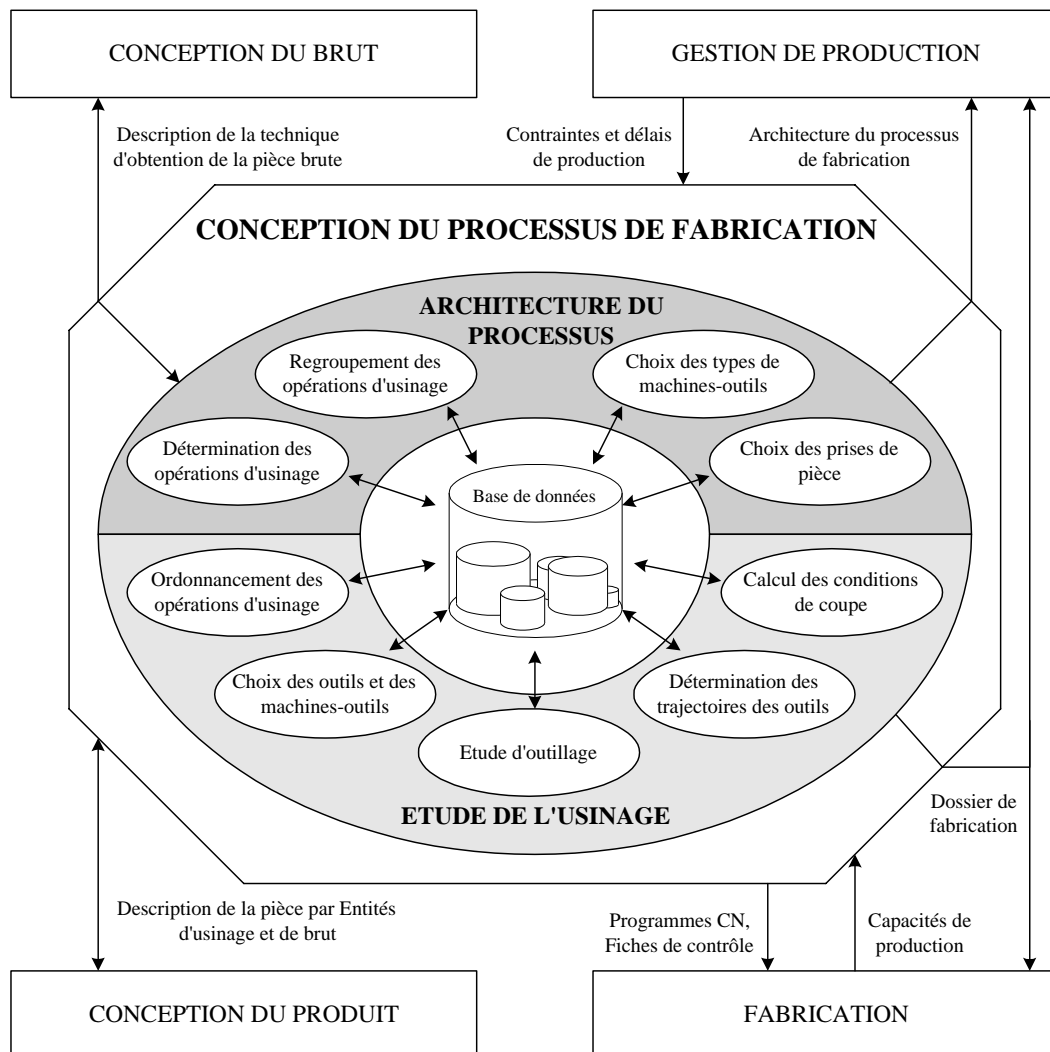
CONCEPTION DU BRUT

GESTION DE PRODUCTION

Description de la technique d'obtention de la pièce brute

Contraintes et délais de production

Architecture du processus de fabrication

CONCEPTION DU PROCESSUS DE FABRICATION

ARCHITECTURE DU PROCESSUS

Regroupement des opérations d'usinage

Choix des types de machines-outils

Détermination des opérations d'usinage

Base de données

Choix des prises de pièce

Ordonnancement des opérations d'usinage

Calcul des conditions de coupe

Choix des outils et des machines-outils

Détermination des trajectoires des outils

Etude d'outillage

ETUDE DE L'USINAGE

Dossier de fabrication

Description de la pièce par Entités d'usinage et de brut

Programmes CN, Fiches de contrôle

Capacités de production

CONCEPTION DU PRODUIT

FABRICATION